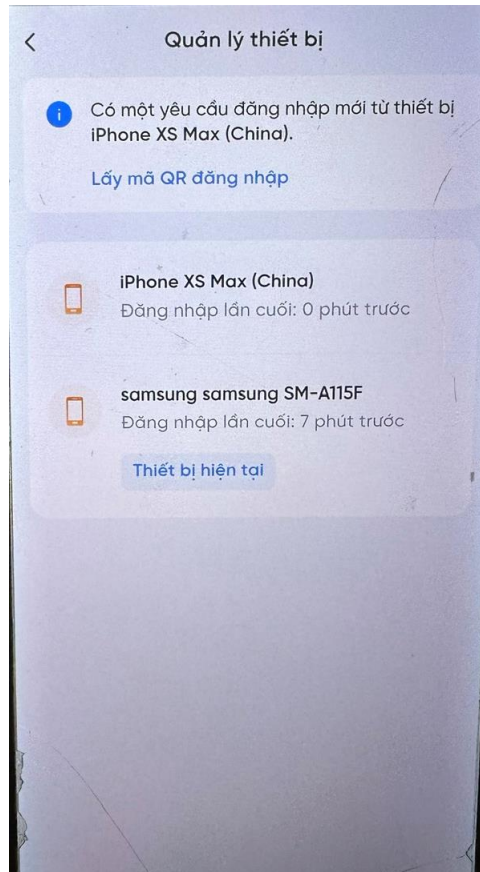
Quản lý thiết bị

Có một yêu cầu đăng nhập mới từ thiết bị iPhone XS Max (China).

Lấy mã QR đăng nhập

iPhone XS Max (China)
Đăng nhập lần cuối: 0 phút trước

samsung samsung SM-A115F
Đăng nhập lần cuối: 7 phút trước

Thiết bị hiện tại